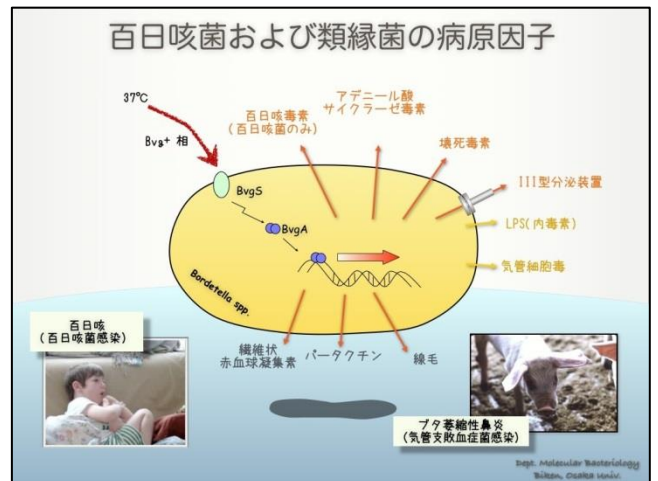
百日咳菌および類縁菌の病原因子

37℃

Bvg+ 相

百日咳毒素
(百日咳菌のみ)

アデニール酸
サイクラーゼ毒素

壊死毒素

III型分泌装置

LPS(内毒素)

気管細胞毒

BvgS

BvgA

Bordetella spp.

繊維状
赤血球凝集素

パータクチン

線毛

百日咳
(百日咳菌感染)

ブタ萎縮性鼻炎
(気管支敗血症菌感染)

Dept. Molecular Bacteriology
Biken, Osaka Univ.